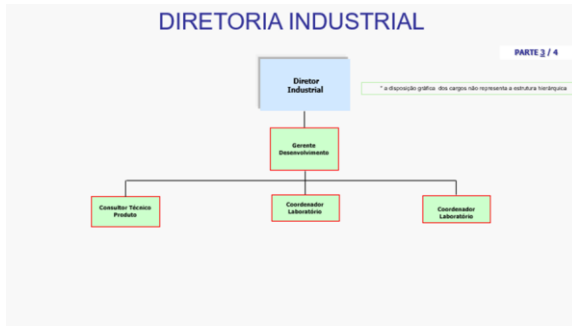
DIRETORIA INDUSTRIAL

PARTE 3 / 4

Diretor Industrial

* a disposição gráfica dos cargos não representa a estrutura hierárquica

Gerente Desenvolvimento

Consultor Técnico Produto

Coordenador Laboratório

Coordenador Laboratório